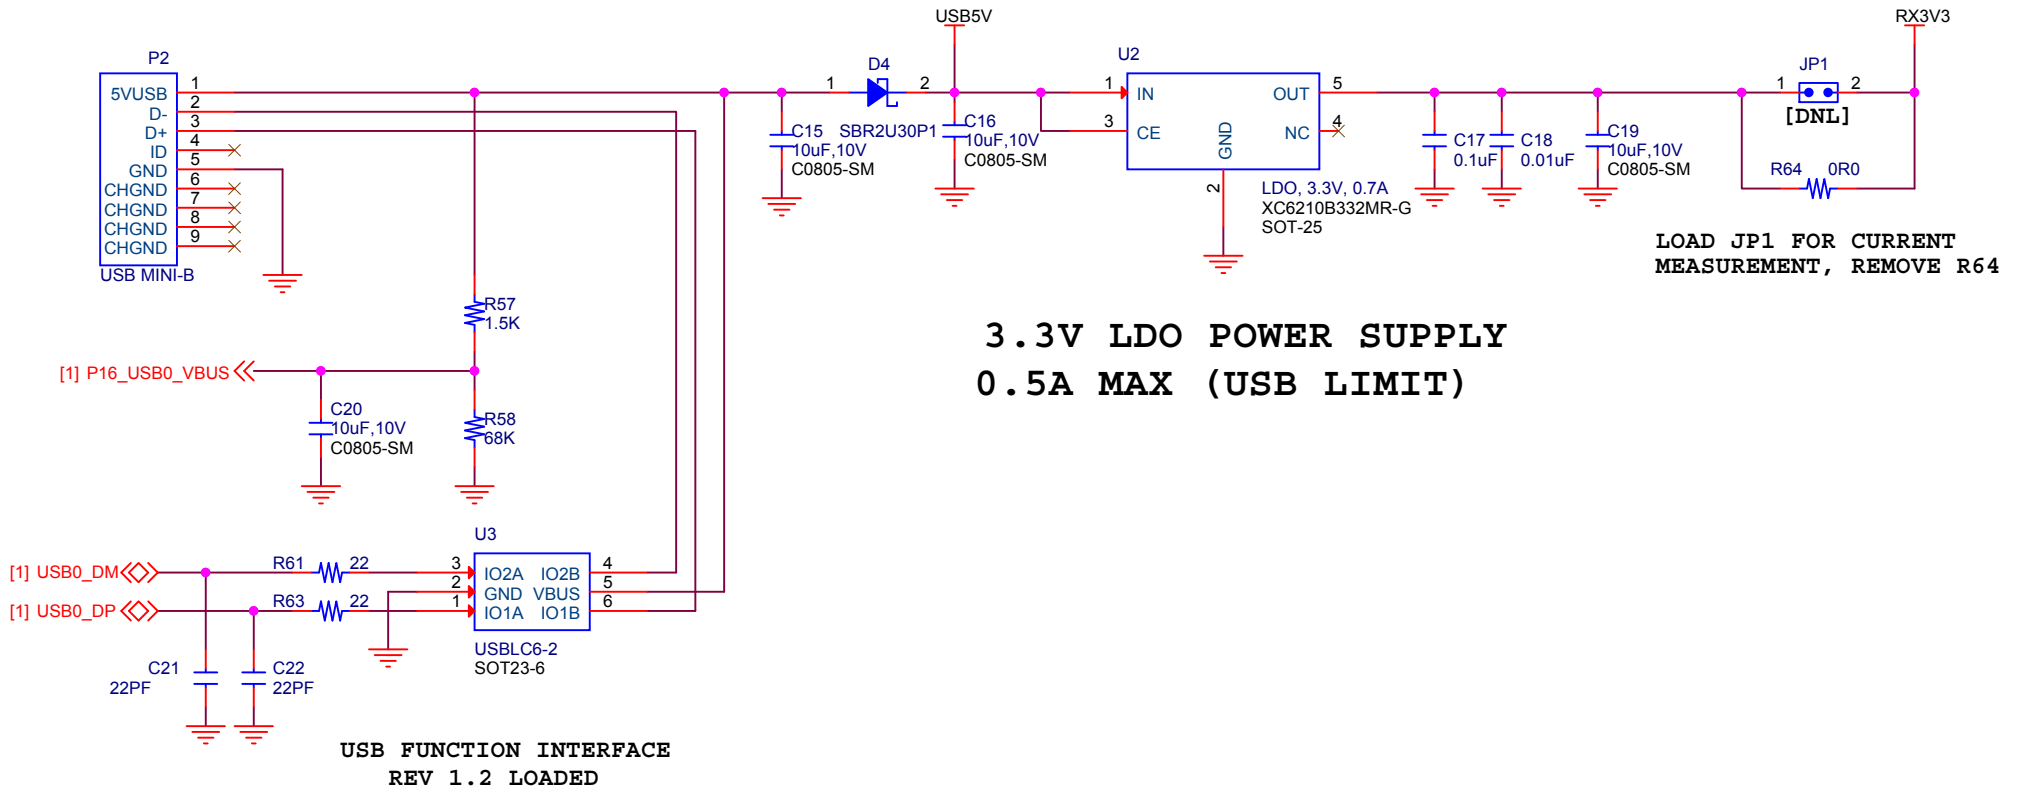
USB5V

RX3V3

P2

5VUSB 1
D- 2
D+ 3
ID 4
GND 5
CHGND 6
CHGND 7
CHGND 8
CHGND 9
USB MINI-B

D4
1 2
SBR2U30P1

C15
10uF,10V
C0805-SM

C16
10uF,10V
C0805-SM

U2
1 IN OUT 5
3 CE NC 4
GND
2
LDO, 3.3V, 0.7A
XC6210B332MR-G
SOT-25

C17
0.1uF

C18
0.01uF

C19
10uF,10V
C0805-SM

JP1
1 2
[DNL]

R64 0R0

LOAD JP1 FOR CURRENT MEASUREMENT, REMOVE R64

R57
1.5K

[1] P16_USB0_VBUS

C20
10uF,10V
C0805-SM

R58
68K

3.3V LDO POWER SUPPLY
0.5A MAX (USB LIMIT)

U3
3 IO2A IO2B 4
2 GND VBUS 5
1 IO1A IO1B 6
USBLC6-2
SOT23-6

[1] USB0_DM
R61 22

[1] USB0_DP
R63 22

C21
22PF

C22
22PF

USB FUNCTION INTERFACE
REV 1.2 LOADED